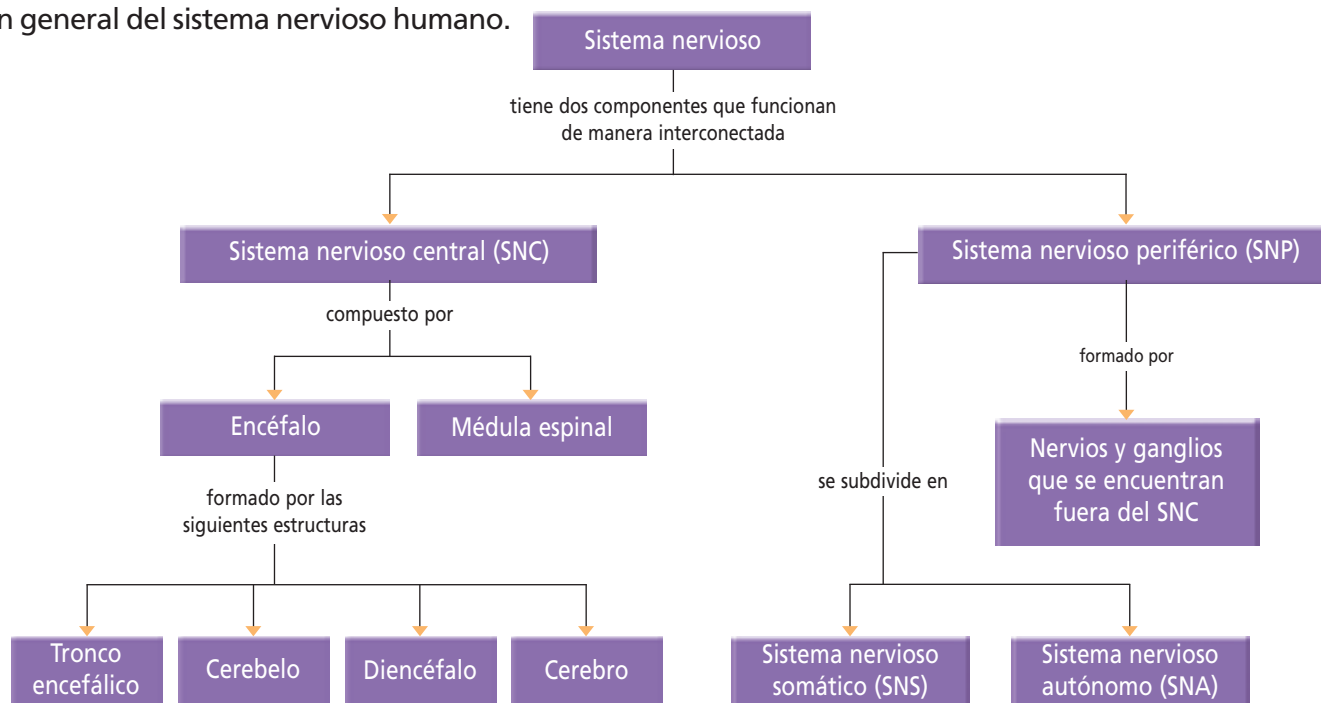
n general del sistema nervioso humano.

Sistema nervioso

tiene dos componentes que funcionan de manera interconectada

Sistema nervioso central (SNC)

compuesto por

Encéfalo

Médula espinal

formado por las siguientes estructuras

Tronco encefálico

Cerebelo

Diencéfalo

Cerebro

Sistema nervioso periférico (SNP)

formado por

Nervios y ganglios que se encuentran fuera del SNC

se subdivide en

Sistema nervioso somático (SNS)

Sistema nervioso autónomo (SNA)